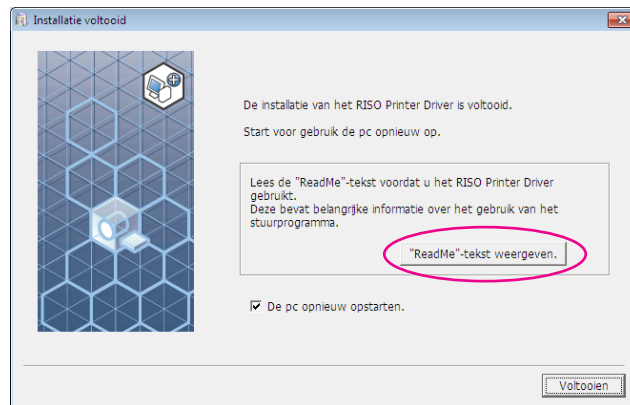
Installatie voltooid

De installatie van het RISO Printer Driver is voltooid.

Start voor gebruik de pc opnieuw op.

Lees de "ReadMe"-tekst voordat u het RISO Printer Driver gebruikt.
Deze bevat belangrijke informatie over het gebruik van het stuurprogramma.

"ReadMe"-tekst weergeven.

☑ De pc opnieuw opstarten.

Voltooien